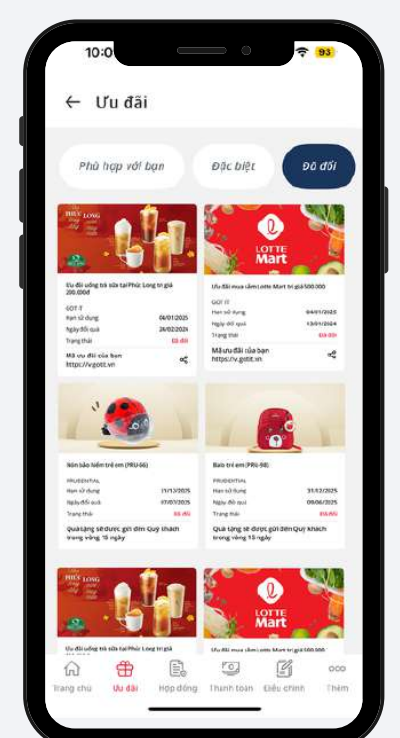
10:0

93

← Ưu đãi

Phù hợp với bạn

Đặc biệt

Đã đổi

PHÚC LONG

Ưu đãi uống trà sữa tại Phúc Long trị giá 200.000đ

GOT IT

Hạn sử dụng 06/01/2025

Ngày đổi quà 26/02/2024

Trạng thái Đã đổi

Mã ưu đãi của bạn
https://v.gotit.vn

LOTTE Mart

Ưu đãi mua sắm tại Lotte Mart trị giá 500.000

GOT IT

Hạn sử dụng 04/01/2025

Ngày đổi quà 13/01/2024

Trạng thái Đã đổi

Mã ưu đãi của bạn
https://v.gotit.vn

Nón bảo hiểm trẻ em (PRU-06)

PRUDENTIAL

Hạn sử dụng 31/12/2025

Ngày đổi quà 07/07/2025

Trạng thái Đã đổi

Quà tặng sẽ được gửi đến Quý khách trong vòng 15 ngày

Balo trẻ em (PRU-58)

PRUDENTIAL

Hạn sử dụng 31/12/2025

Ngày đổi quà 09/06/2025

Trạng thái Đã đổi

Quà tặng sẽ được gửi đến Quý khách trong vòng 15 ngày

PHÚC LONG

Ưu đãi uống trà sữa tại Phúc Long trị giá

LOTTE Mart

Ưu đãi mua sắm tại Lotte Mart trị giá 500.000

Trang chủ Ưu đãi Hợp đồng Thanh toán Điều chỉnh Thêm